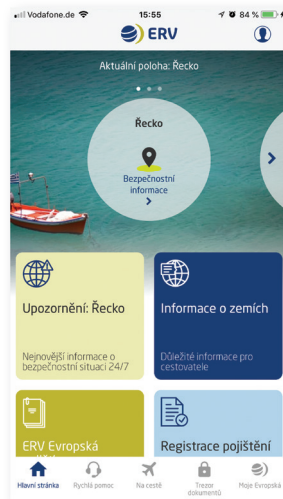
Vodafone.de 15:55 84 %

ERV

Aktuální poloha: Řecko

Řecko

Bezpečnostní informace

Upozornění: Řecko

Nejnovější informace o bezpečnostní situaci 24/7

Informace o zemích

Důležité informace pro cestovatele

ERV Evropská

Registrace pojištění

Hlavní stránka
Rychlá pomoc
Na cestě
Trezor dokumentů
Moje Evropská